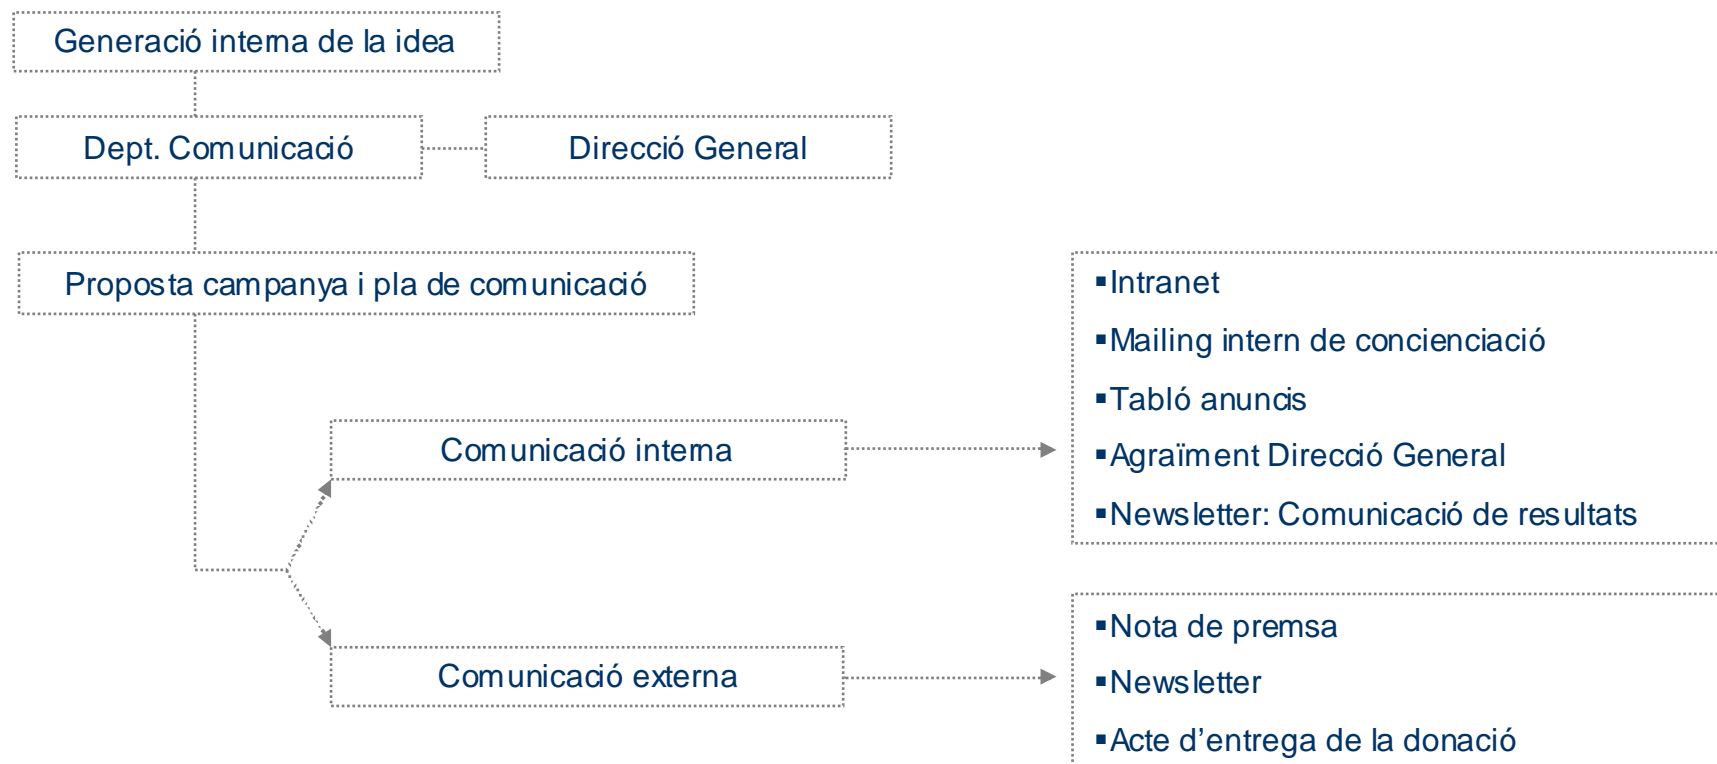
Generació interna de la idea

Dept. Comunicació

Direcció General

Proposta campanya i pla de comunicació

Comunicació interna

Comunicació externa

▪Intranet
▪Mailing intern de conciencIació
▪Tabló anuncis
▪Agraïment Direcció General
▪Newsletter: Comunicació de resultats

▪Nota de premsa
▪Newsletter
▪Acte d’entrega de la donació